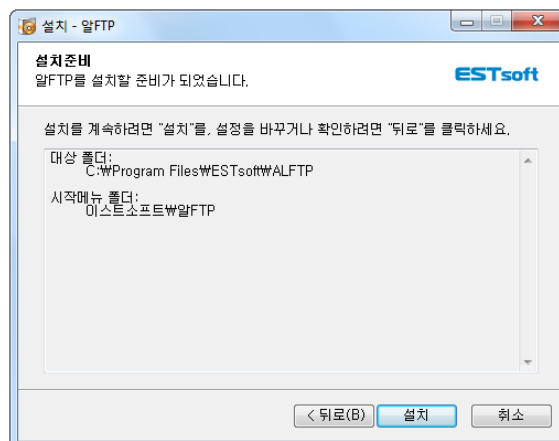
설치 - 알FTP

설치준비
알FTP를 설치할 준비가 되었습니다.

ESTsoft

설치를 계속하려면 "설치"를, 설정을 바꾸거나 확인하려면 "뒤로"를 클릭하세요.

대상 폴더:
C:₩Program Files₩ESTsoft₩ALFTP

시작메뉴 폴더:
이스트소프트₩알FTP

< 뒤로(B)
설치
취소